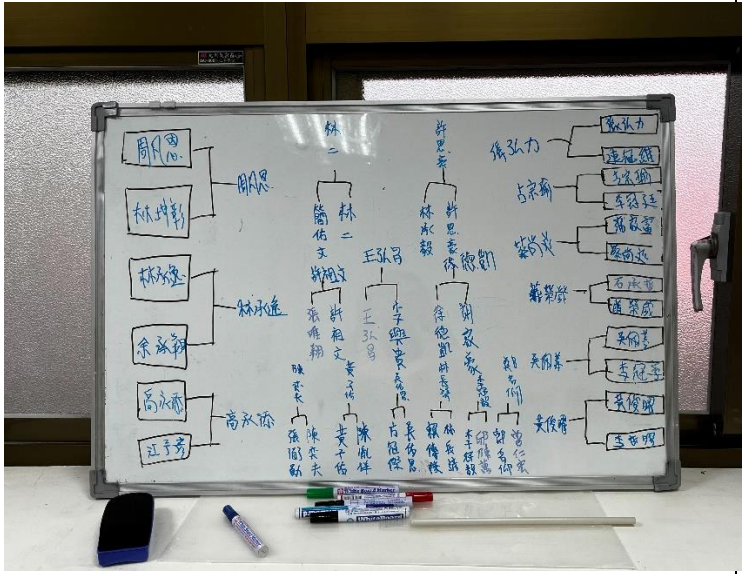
周凡恩
林坤彰
周凡恩
林永逸
余永銘
林永逸
高永佑
江子芳
高永佑

林二
簡佑文
林二
許祖文
張維翔
許祖文
黃子皓
陳冠文
張閎勛
陳奕夫
黃子皓
陳佩祥

王弘昌
王弘昌
李興蒙
吳家霖
古冠傑
吳家霖

許思奏
林承毅
許思奏
徐德凱
徐德凱
許吉羽
謝家豪
林辰維
賴傳恆
林辰維
李國瑞
邱文源
郭名仰
曾仁宏

張弘力
張弘力
連振鋐
古宗瑜
古宗瑜
李筱廷
蔡尚哉
蔡尚哉
陳威廷
蕭榮燊
石威志
蕭榮燊
吳明慧
吳明慧
李冠廷
吳俊曜
吳俊曜
李宗翰

WhiteBoard Marker